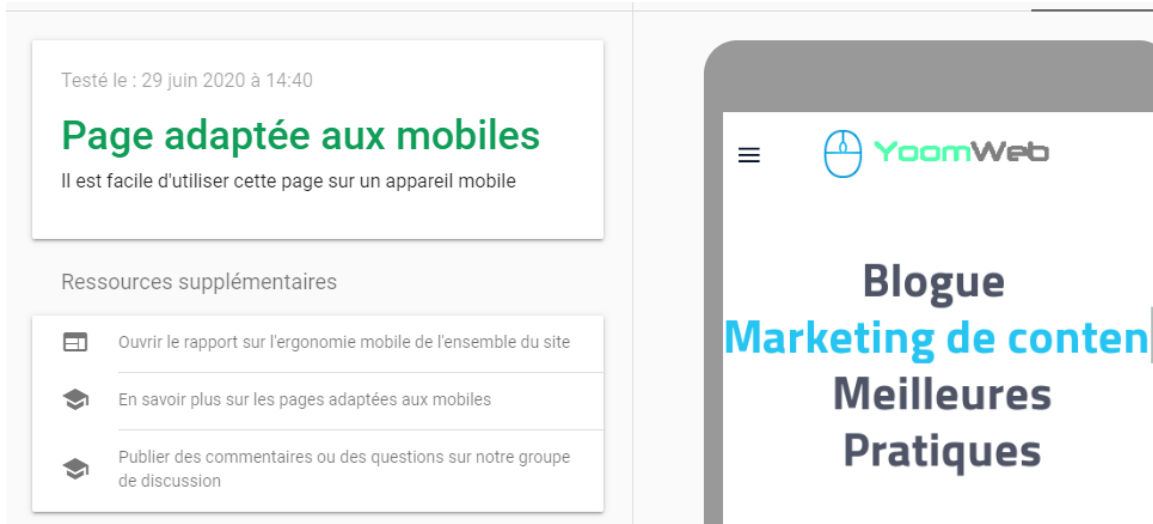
Testé le : 29 juin 2020 à 14:40

Page adaptée aux mobiles

Il est facile d'utiliser cette page sur un appareil mobile

Ressources supplémentaires

Ouvrir le rapport sur l'ergonomie mobile de l'ensemble du site

En savoir plus sur les pages adaptées aux mobiles

Publier des commentaires ou des questions sur notre groupe de discussion

YoomWeb

Blogue
Marketing de conten
Meilleures
Pratiques